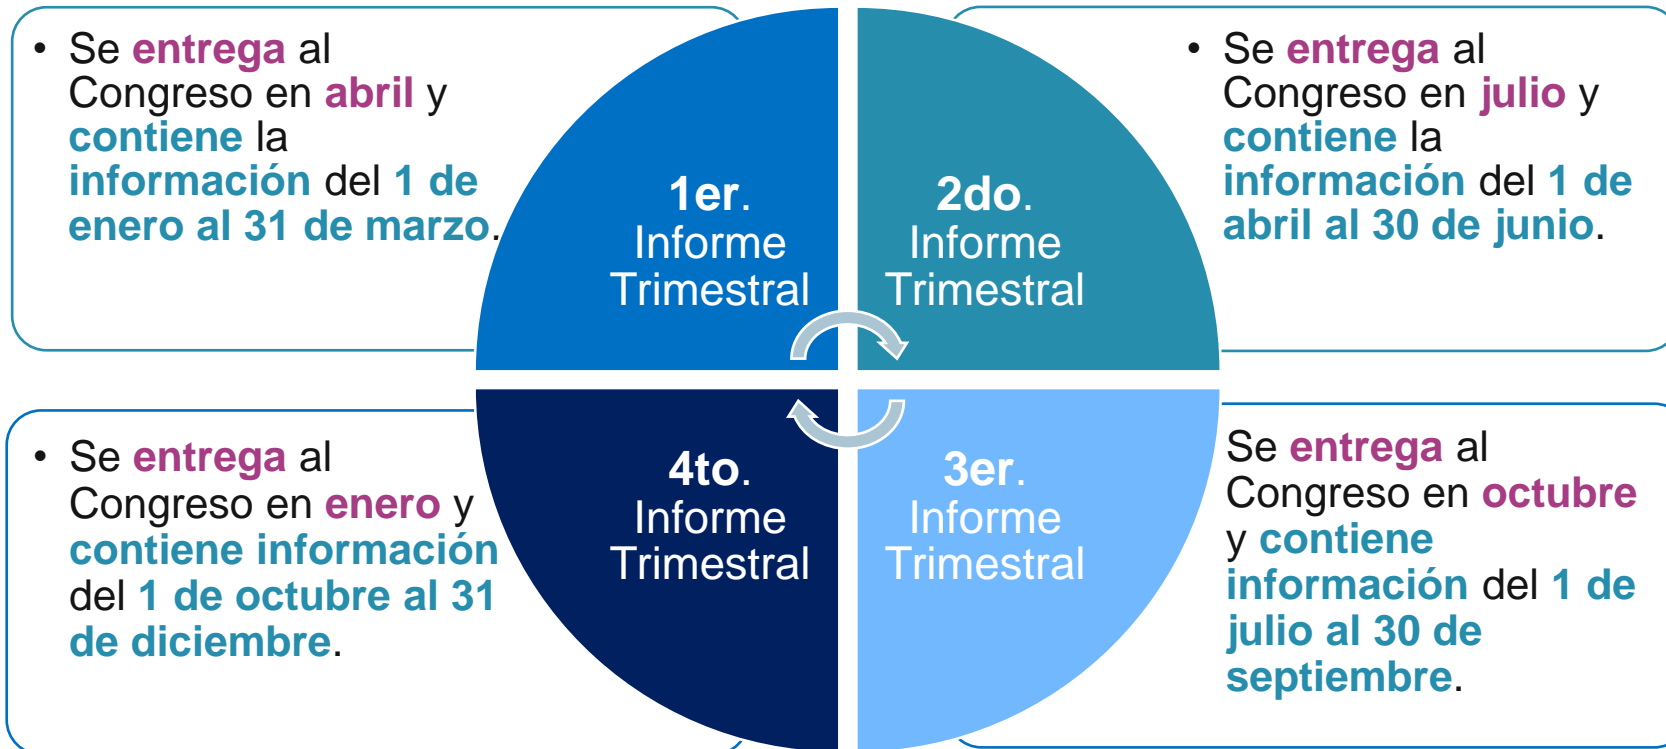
• Se entrega al Congreso en abril y contiene la información del 1 de enero al 31 de marzo.

1er. Informe Trimestral

2do. Informe Trimestral

• Se entrega al Congreso en julio y contiene la información del 1 de abril al 30 de junio.

• Se entrega al Congreso en enero y contiene información del 1 de octubre al 31 de diciembre.

4to. Informe Trimestral

3er. Informe Trimestral

Se entrega al Congreso en octubre y contiene información del 1 de julio al 30 de septiembre.